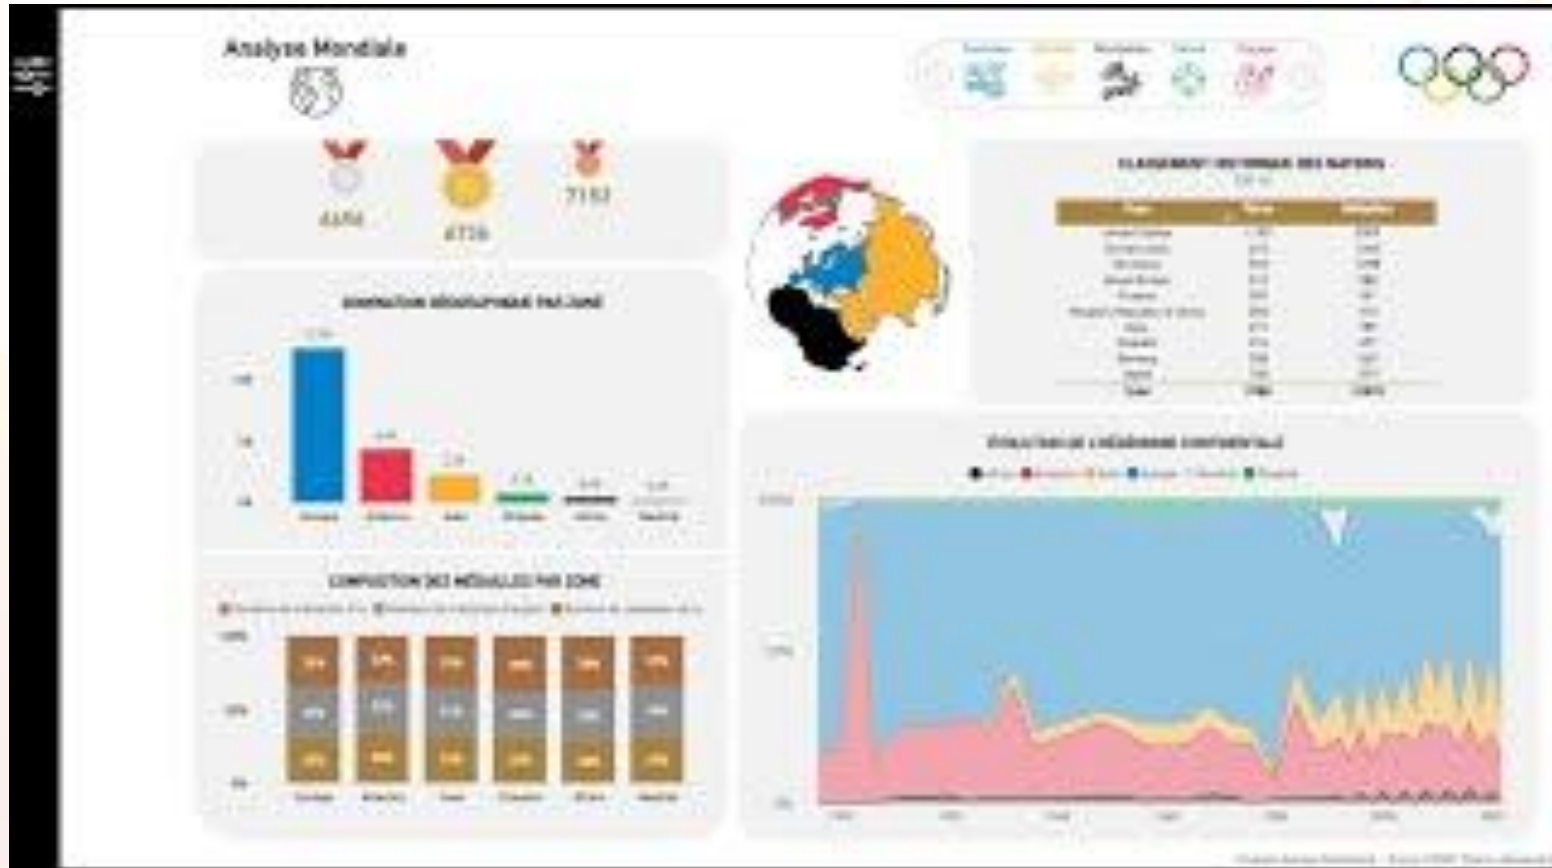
Analyse Mondiale

6496

6726

7152

DOMINATION GÉOGRAPHIQUE PAR ZONE

Europe

Amérique

Asie

Océanie

Afrique

Neutral

COMPOSITION DES MÉDAILLES PAR ZONE

Europe

Amérique

Asie

Océanie

Afrique

Neutral

100%

50%

0%

CLASSEMENT HISTORIQUE DES NATIONS

Total

ÉVOLUTION DE L'HÉGÉMONIE CONTINENTALE

100%

50%

0%